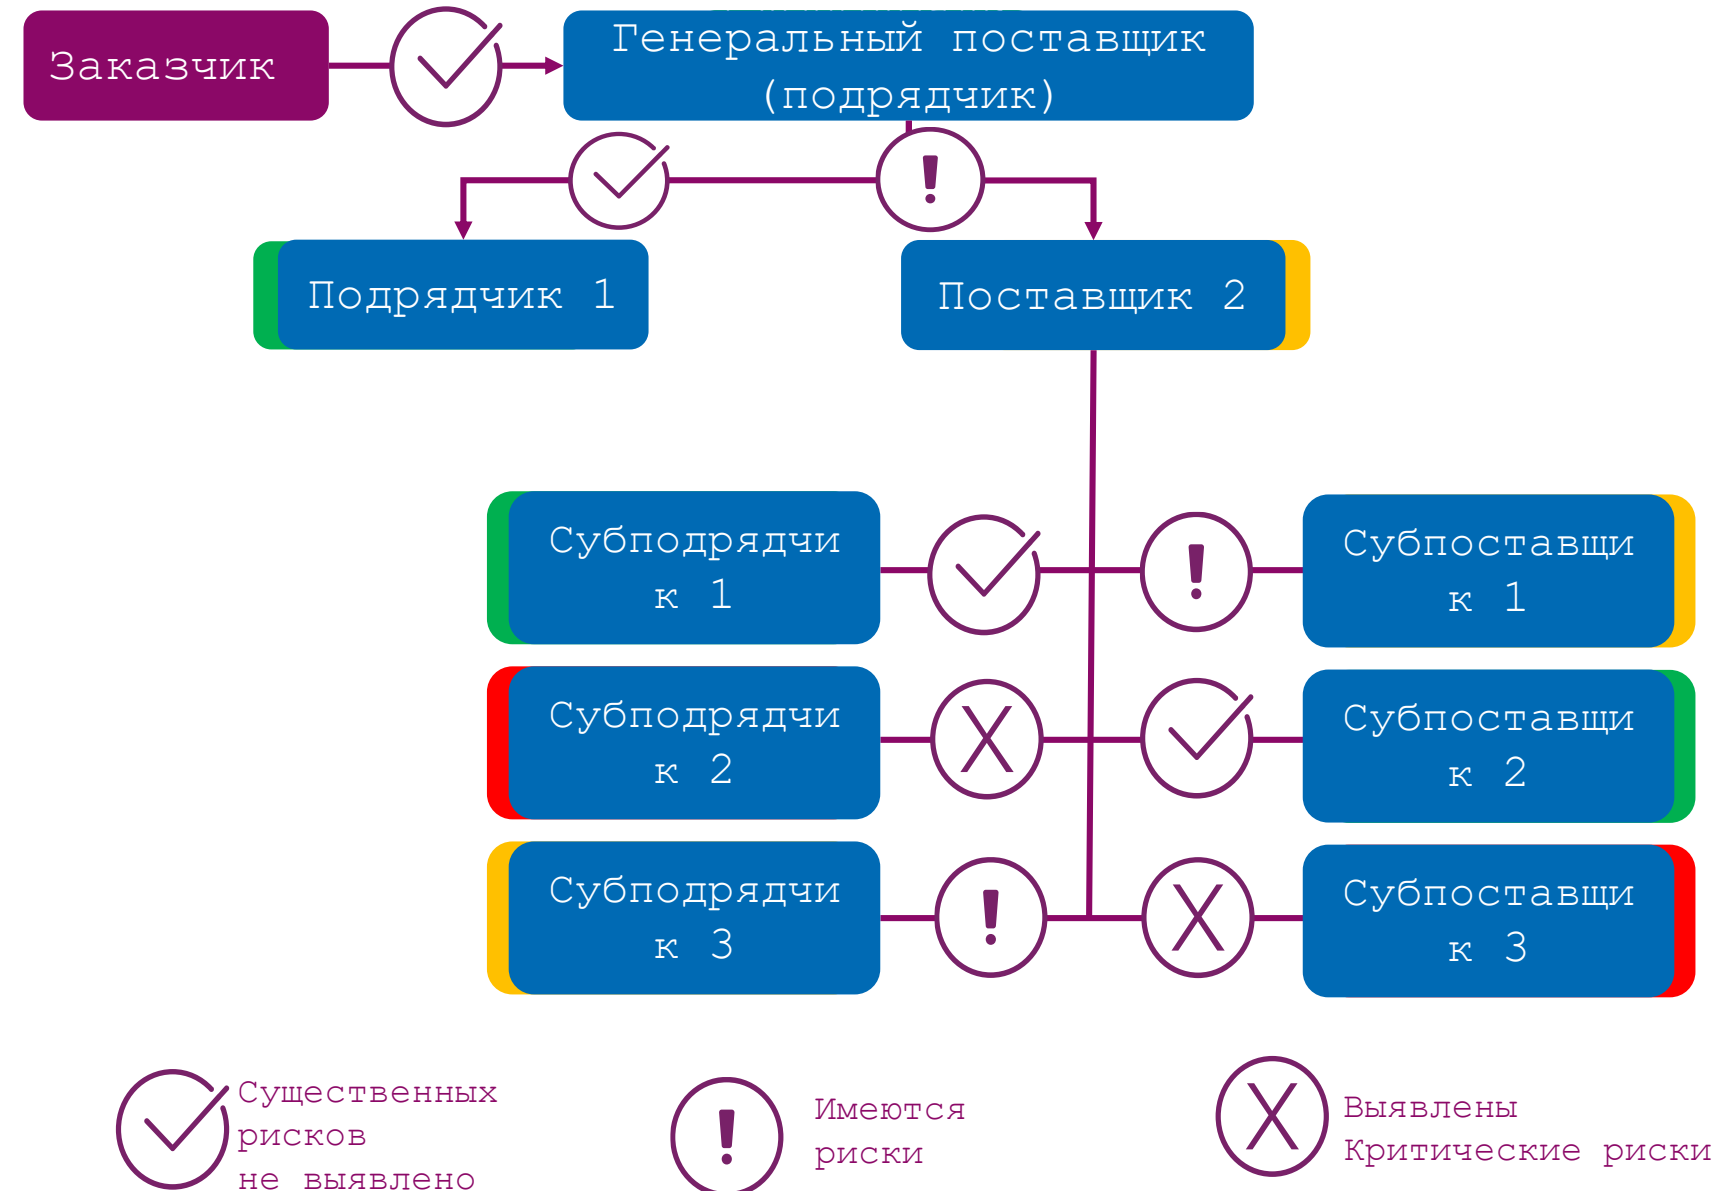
Заказчик

Генеральный поставщик (подрядчик)

Подрядчик 1

Поставщик 2

Субподрядчик 1

Субпоставщик 1

Субподрядчик 2

Субпоставщик 2

Субподрядчик 3

Субпоставщик 3

Существенных рисков не выявлено

Имеются риски

Выявлены Критические риски